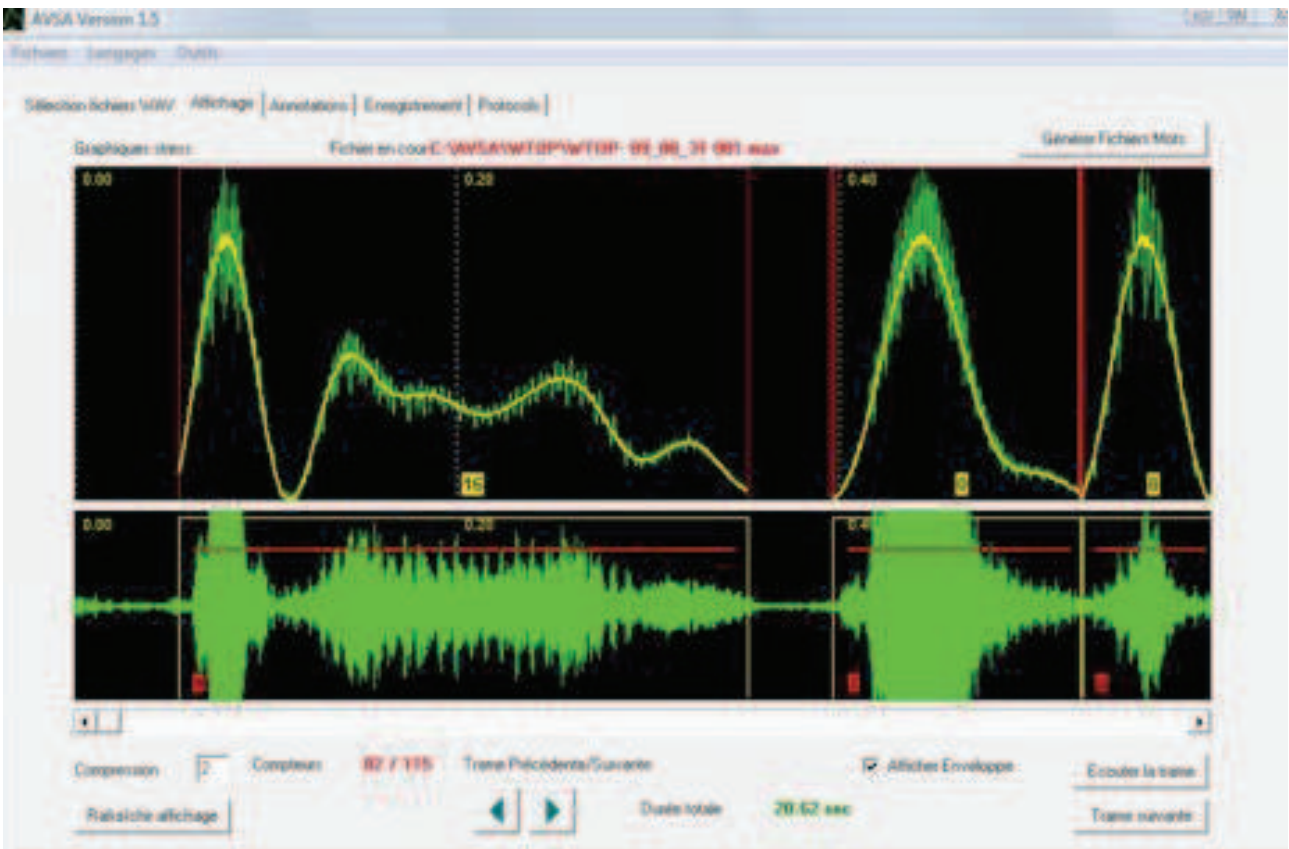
AVSA Version 1.5

Fichiers Langages Outils

Sélection fichiers WAV | Affichage | Annotations | Enregistrement | Protocols

Graphiques stress

Fichier en cours C:\AVSA\WTOP\WTOP-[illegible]

Générer Fichiers Mots

0.00

0.20

0.40

15

0

0

0.00

0.20

0.4

Compression 2

Compteur 82 / 115

Trame Précédente/Suivante

Afficher Enveloppe

Ecouter la trame

Rafraichir affichage

Durée totale 20.62 sec

Trame suivante